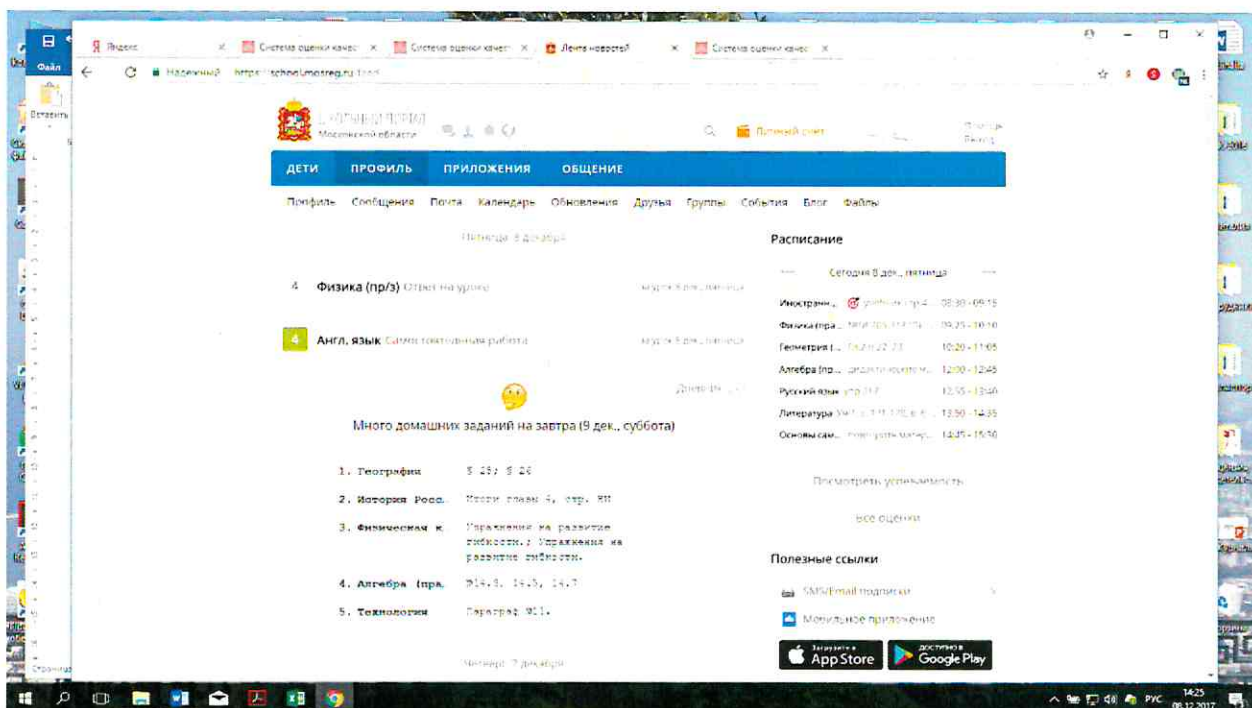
Яндекс × Система оценки качес × Система оценки качес × Лента новостей × Система оценки качес ×

Файл
Вставить
Надежный https://school.mosreg.ru/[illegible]

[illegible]
Московской области

Личный счет

ДЕТИ ПРОФИЛЬ ПРИЛОЖЕНИЯ ОБЩЕНИЕ

Профиль Сообщения Почта Календарь Обновления Друзья Группы События Блог Файлы

Пятница, 8 декабря

4 Физика (пр/з) Ответ на уроке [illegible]

4 Англ. язык Самостоятельная работа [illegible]

Много домашних заданий на завтра (9 дек., суббота)

1. География § 25; § 26
2. История Росс. Итоги главы 4, стр. 80
3. Физическая к. Упражнения на развитие гибкости.; Упражнения на развитие гибкости.
4. Алгебра (пра. №14.5, 14.6, 14.7
5. Технология Параграф №11.

Четверг, 7 декабря

Расписание

Сегодня 8 дек., пятница

| | | |
|---|---|---|
| Иностран... | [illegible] | 08:30 - 09:15 |
| Физика (пра... | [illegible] | 09:25 - 10:10 |
| Геометрия (... | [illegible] | 10:20 - 11:05 |
| Алгебра (пр... | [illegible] | 12:00 - 12:45 |
| Русский язык | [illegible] | 12:55 - 13:40 |
| Литература | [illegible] | 13:50 - 14:35 |
| Основы сам... | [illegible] | 14:45 - 15:30 |

Посмотреть успеваемость

Все оценки

Полезные ссылки

SMS/Email подписки

Мобильное приложение

Загрузите в App Store
доступно в Google Play

РУС 14:25 08.12.2017